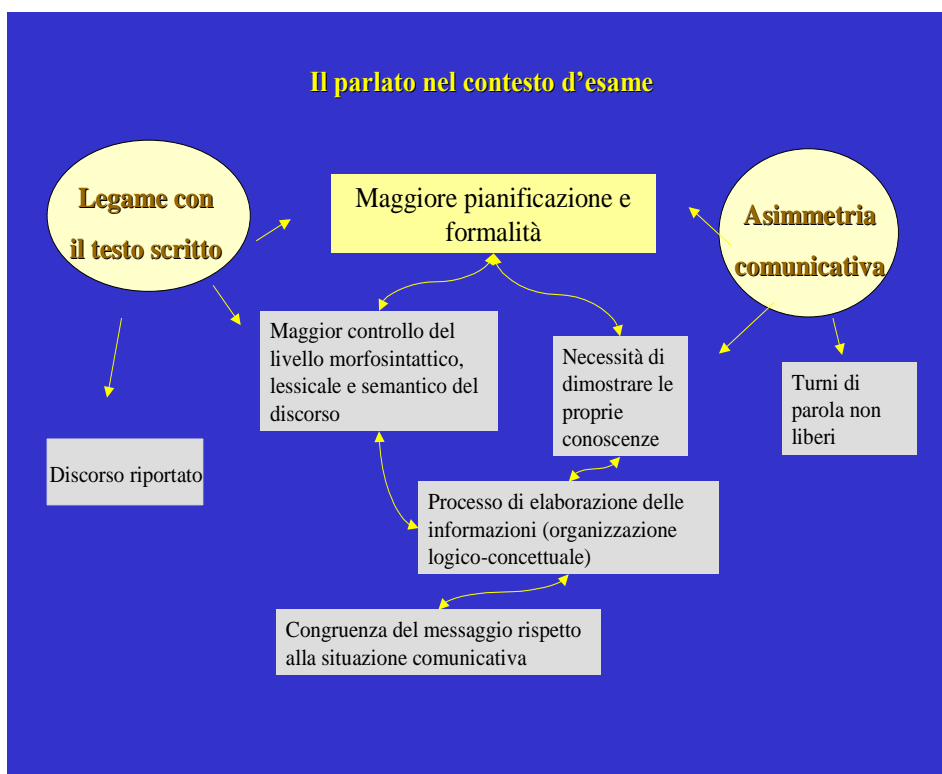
Il parlato nel contesto d’esame

Legame con il testo scritto

Maggiore pianificazione e formalità

Asimmetria comunicativa

Maggior controllo del livello morfosintattico, lessicale e semantico del discorso

Necessità di dimostrare le proprie conoscenze

Turni di parola non liberi

Discorso riportato

Processo di elaborazione delle informazioni (organizzazione logico-concettuale)

Congruenza del messaggio rispetto alla situazione comunicativa